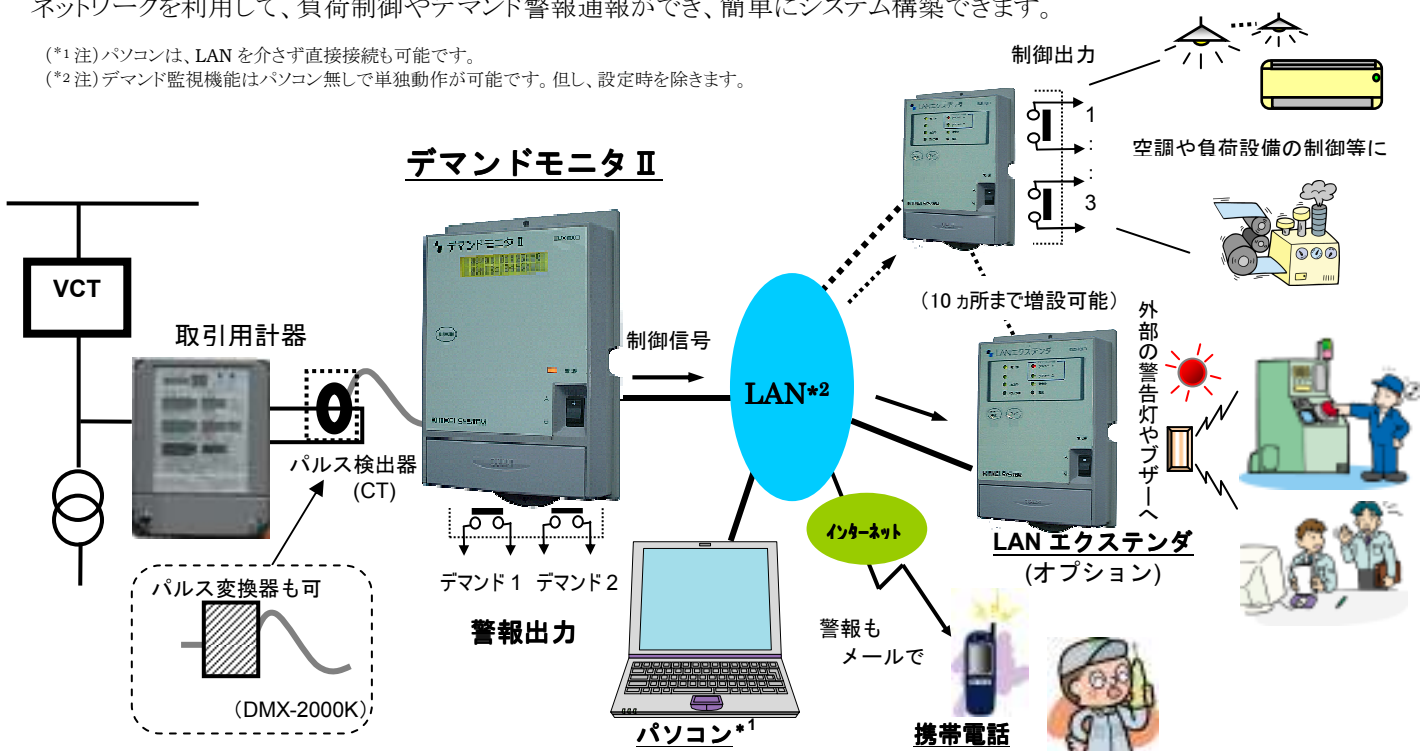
ネットワークを利用して、負荷制御やデマンド警報通報ができ、簡単にシステム構築できます。

(*1 注)パソコンは、LAN を介さず直接接続も可能です。
(*2 注)デマンド監視機能はパソコン無しで単独動作が可能です。但し、設定時を除きます。

制御出力

1
:
:
3

空調や負荷設備の制御等に

デマンドモニタⅡ

VCT

取引用計器

パルス検出器
(CT)

制御信号

LAN*2

(10ヵ所まで増設可能)

外部の警告灯やブザーへ

LAN エクステンダ
(オプション)

インターネット

デマンド1 デマンド2

警報出力

パルス変換器も可

(DMX-2000K)

警報も
メールで

パソコン*1

携帯電話